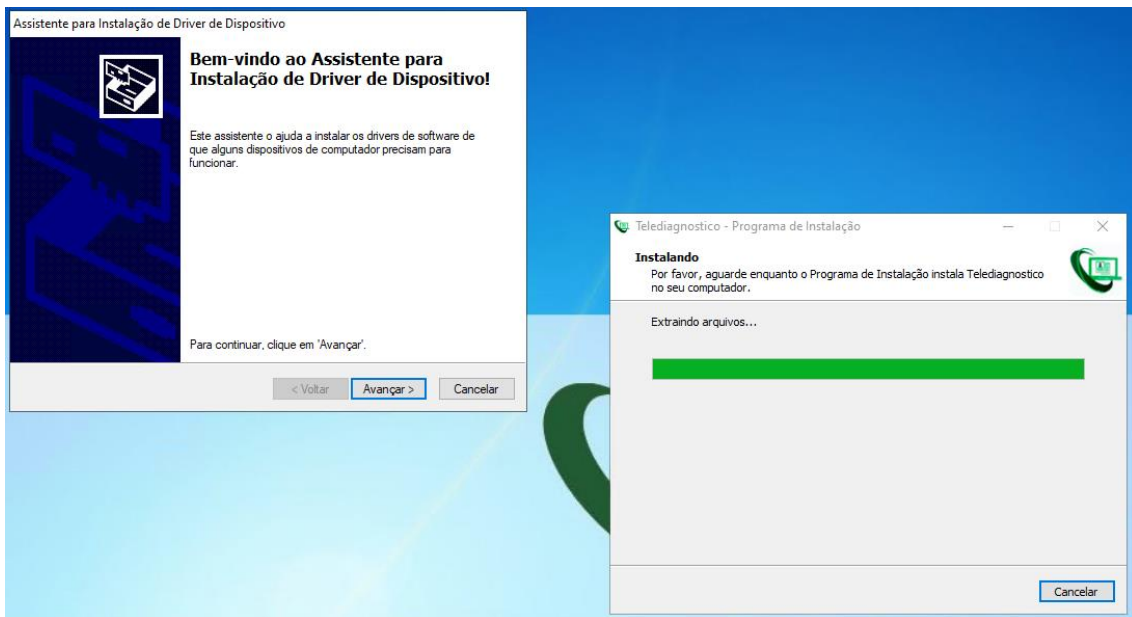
Assistente para Instalação de Driver de Dispositivo

Bem-vindo ao Assistente para Instalação de Driver de Dispositivo!

Este assistente o ajuda a instalar os drivers de software de que alguns dispositivos de computador precisam para funcionar.

Para continuar, clique em 'Avançar'.

< Voltar
Avançar >
Cancelar

Telediagnostico - Programa de Instalação

Instalando
Por favor, aguarde enquanto o Programa de Instalação instala Telediagnostico no seu computador.

Extraindo arquivos...

Cancelar